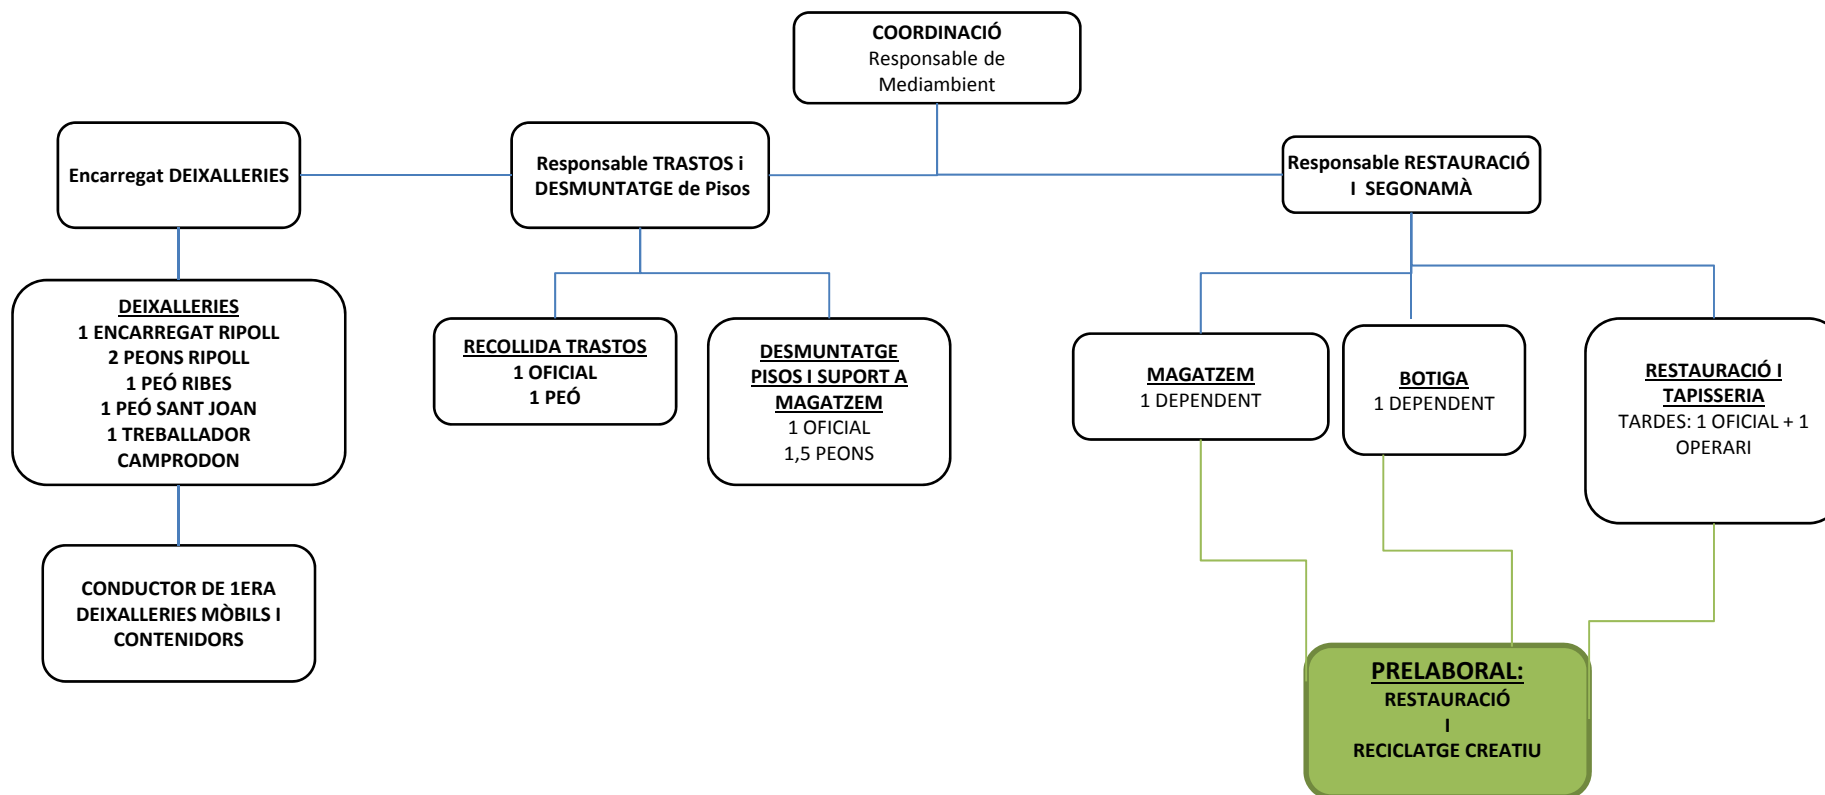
COORDINACIÓ
Responsable de Mediambient

Encarregat DEIXALLERIES

Responsable TRASTOS i DESMUNTATGE de Pisos

Responsable RESTAURACIÓ I SEGONAMÀ

DEIXALLERIES
1 ENCARREGAT RIPOLL
2 PEONS RIPOLL
1 PEÓ RIBES
1 PEÓ SANT JOAN
1 TREBALLADOR CAMPRODON

CONDUCTOR DE 1ERA DEIXALLERIES MÒBILS I CONTENIDORS

RECOLLIDA TRASTOS
1 OFICIAL
1 PEÓ

DESMUNTATGE PISOS I SUPORT A MAGATZEM
1 OFICIAL
1,5 PEONS

MAGATZEM
1 DEPENDENT

BOTIGA
1 DEPENDENT

RESTAURACIÓ I TAPISSERIA
TARDES: 1 OFICIAL + 1 OPERARI

PRELABORAL:
RESTAURACIÓ
I
RECICLATGE CREATIU